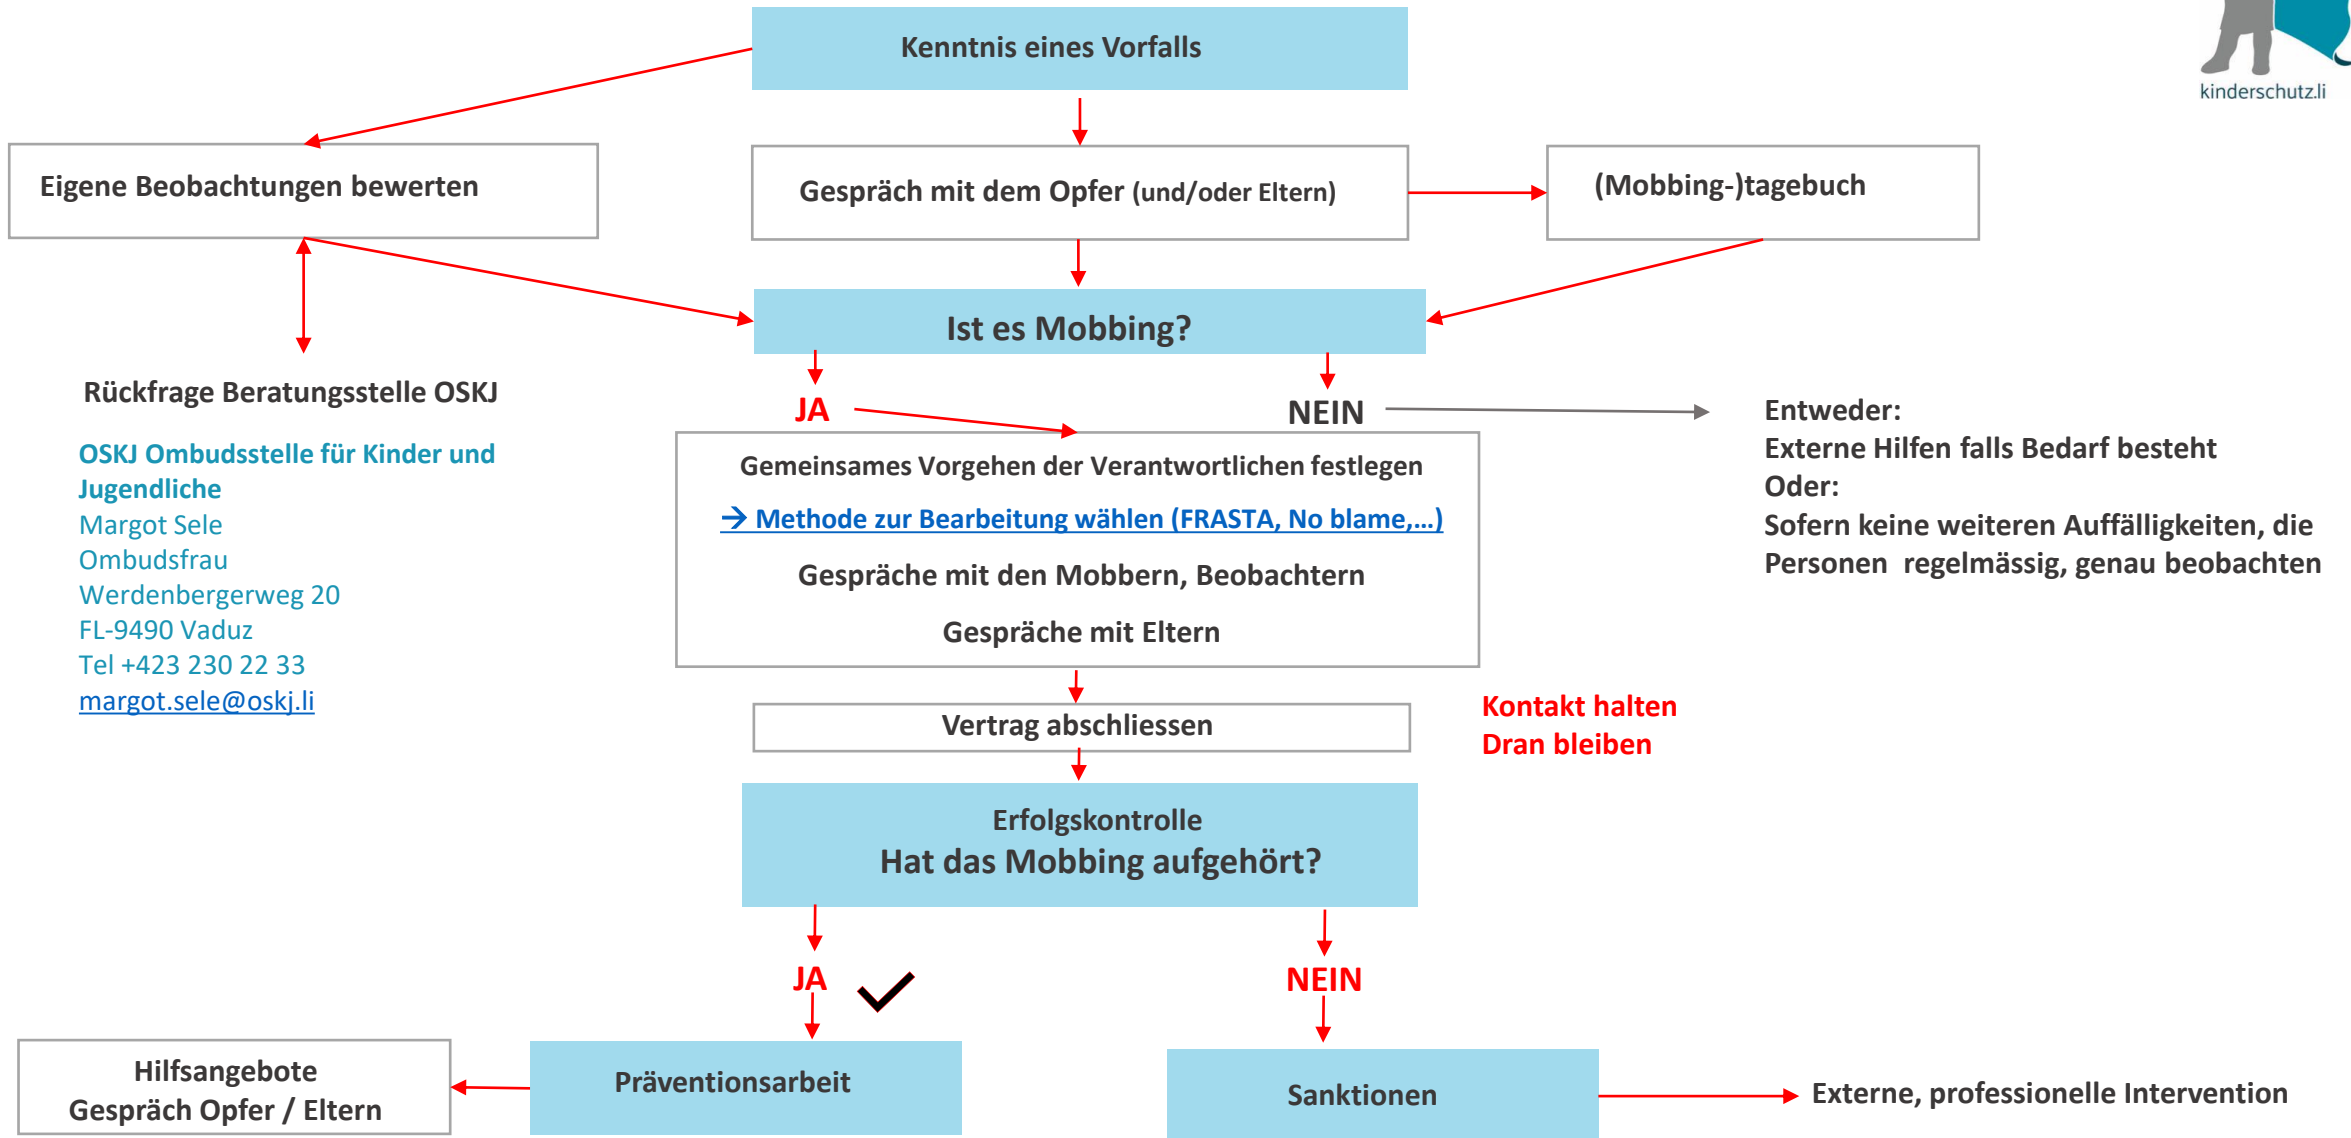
kinderschutz.li

Kenntnis eines Vorfalls

Eigene Beobachtungen bewerten

Gespräch mit dem Opfer (und/oder Eltern)

(Mobbing-)tagebuch

Ist es Mobbing?

Rückfrage Beratungsstelle OSKJ

OSKJ Ombudsstelle für Kinder und Jugendliche
Margot Sele
Ombudsfrau
Werdenbergerweg 20
FL-9490 Vaduz
Tel +423 230 22 33
margot.sele@oskj.li

JA

NEIN

Entweder:
Externe Hilfen falls Bedarf besteht
Oder:
Sofern keine weiteren Auffälligkeiten, die Personen regelmässig, genau beobachten

Gemeinsames Vorgehen der Verantwortlichen festlegen
→ Methode zur Bearbeitung wählen (FRASTA, No blame,…)
Gespräche mit den Mobbern, Beobachtern
Gespräche mit Eltern

Vertrag abschliessen

Kontakt halten
Dran bleiben

Erfolgskontrolle
Hat das Mobbing aufgehört?

JA

NEIN

Hilfsangebote
Gespräch Opfer / Eltern

Präventionsarbeit

Sanktionen

Externe, professionelle Intervention